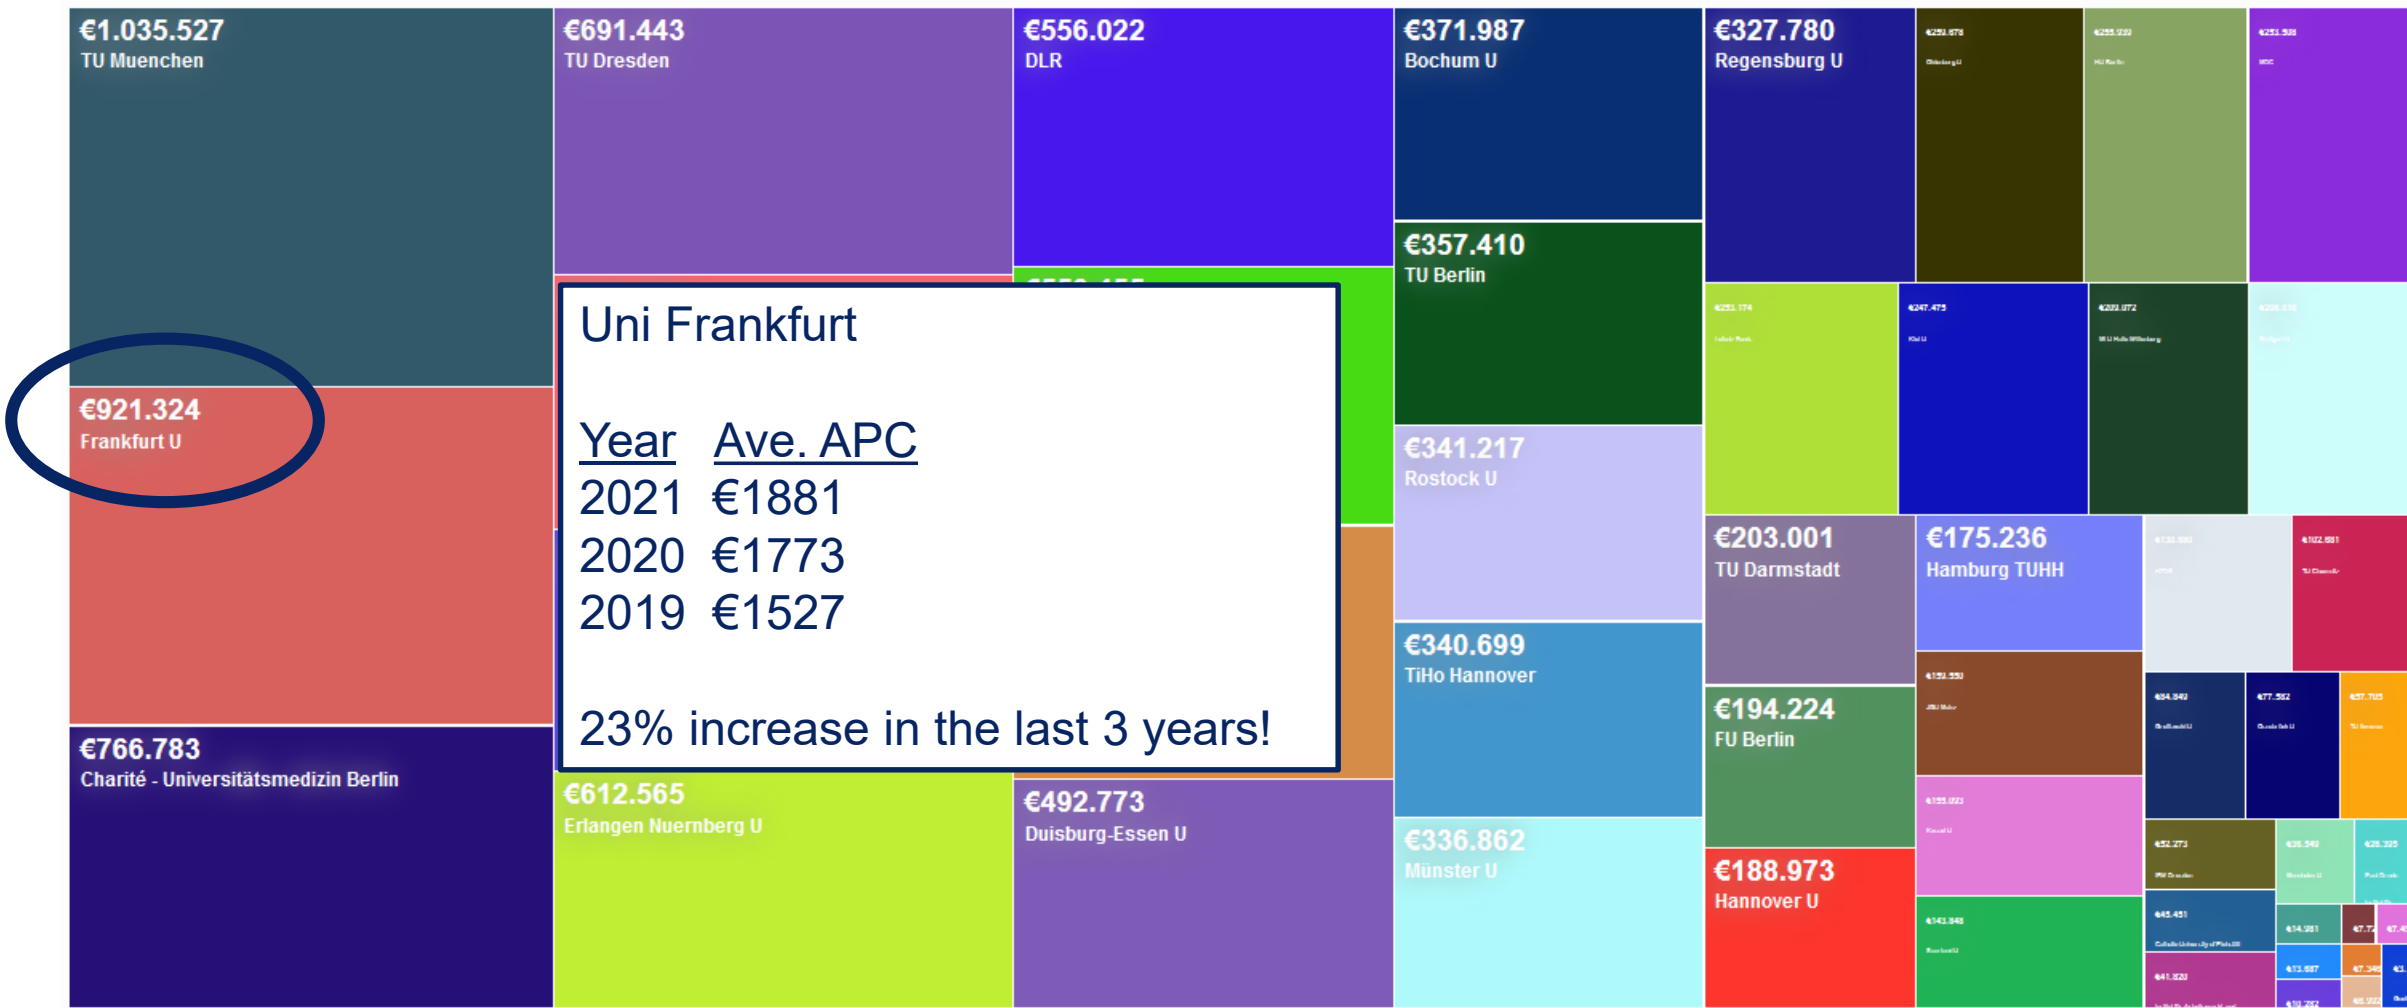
€1.035.527
TU Muenchen

€691.443
TU Dresden

€556.022
DLR

€371.987
Bochum U

€327.780
Regensburg U

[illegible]

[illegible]

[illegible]

€357.410
TU Berlin

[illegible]

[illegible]

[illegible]

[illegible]

€921.324
Frankfurt U

Uni Frankfurt

Year Ave. APC
2021 €1881
2020 €1773
2019 €1527

23% increase in the last 3 years!

€341.217
Rostock U

€203.001
TU Darmstadt

€175.236
Hamburg TUHH

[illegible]

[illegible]

€340.699
TiHo Hannover

€194.224
FU Berlin

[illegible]

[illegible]

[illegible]

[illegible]

€766.783
Charité - Universitätsmedizin Berlin

€612.565
Erlangen Nuernberg U

€492.773
Duisburg-Essen U

€336.862
Münster U

€188.973
Hannover U

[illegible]

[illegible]

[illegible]

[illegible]

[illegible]